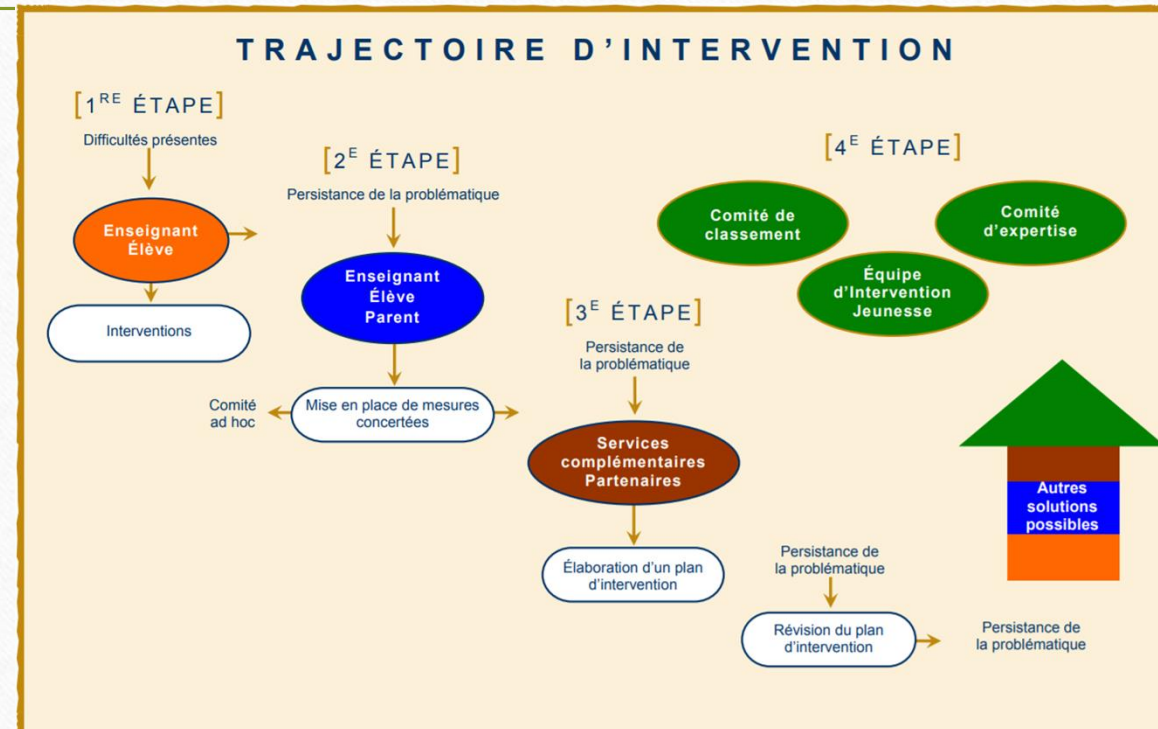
TRAJECTOIRE D'INTERVENTION

[1$^{RE}$ ÉTAPE]

Difficultés présentes

Enseignant Élève

Interventions

[2$^{E}$ ÉTAPE]

Persistance de la problématique

Enseignant Élève Parent

Comité ad hoc

Mise en place de mesures concertées

[3$^{E}$ ÉTAPE]

Persistance de la problématique

Services complémentaires Partenaires

Élaboration d'un plan d'intervention

Persistance de la problématique

Révision du plan d'intervention

Persistance de la problématique

[4$^{E}$ ÉTAPE]

Comité de classement

Comité d'expertise

Équipe d'Intervention Jeunesse

Autres solutions possibles